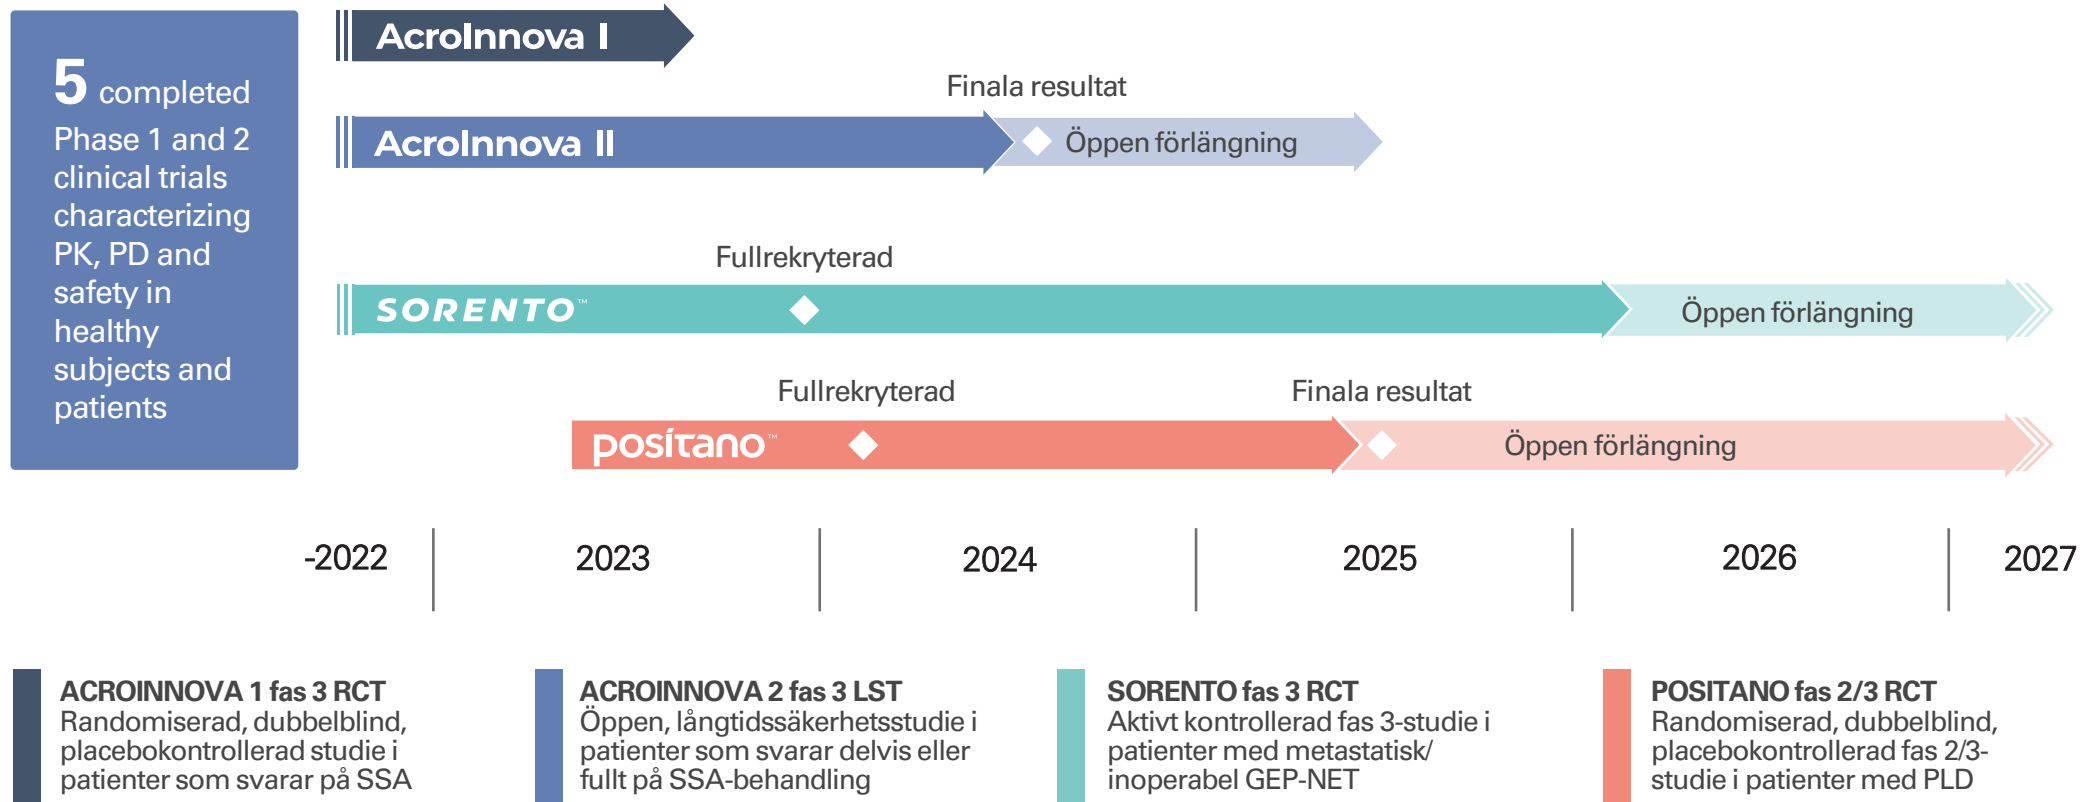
5 completed Phase 1 and 2 clinical trials characterizing PK, PD and safety in healthy subjects and patients

AcroInnova I

Finala resultat

AcroInnova II

Öppen förlängning

Fullrekryterad

SORENTO™

Öppen förlängning

Fullrekryterad

Finala resultat

positano™

Öppen förlängning

-2022

2023

2024

2025

2026

2027

ACROINNOVA 1 fas 3 RCT
Randomiserad, dubbelblind, placebokontrollerad studie i patienter som svarar på SSA

ACROINNOVA 2 fas 3 LST
Öppen, långtidssäkerhetsstudie i patienter som svarar delvis eller fullt på SSA-behandling

SORENTO fas 3 RCT
Aktivt kontrollerad fas 3-studie i patienter med metastatisk/ inoperabel GEP-NET

POSITANO fas 2/3 RCT
Randomiserad, dubbelblind, placebokontrollerad fas 2/3-studie i patienter med PLD